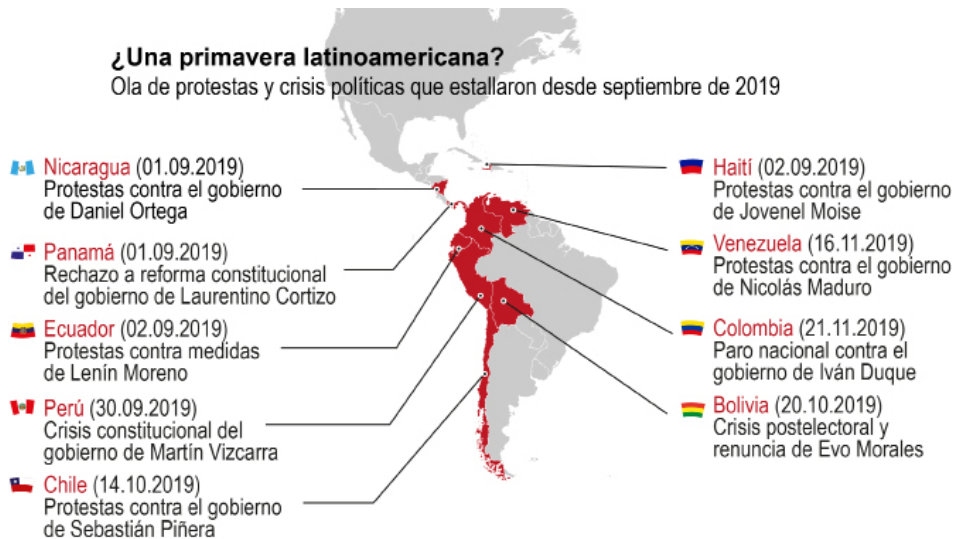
¿Una primavera latinoamericana?
Ola de protestas y crisis políticas que estallaron desde septiembre de 2019

Nicaragua (01.09.2019)
Protestas contra el gobierno de Daniel Ortega

Panamá (01.09.2019)
Rechazo a reforma constitucional del gobierno de Laurentino Cortizo

Ecuador (02.09.2019)
Protestas contra medidas de Lenín Moreno

Perú (30.09.2019)
Crisis constitucional del gobierno de Martín Vizcarra

Chile (14.10.2019)
Protestas contra el gobierno de Sebastián Piñera

Haití (02.09.2019)
Protestas contra el gobierno de Jovenel Moise

Venezuela (16.11.2019)
Protestas contra el gobierno de Nicolás Maduro

Colombia (21.11.2019)
Paro nacional contra el gobierno de Iván Duque

Bolivia (20.10.2019)
Crisis postelectoral y renuncia de Evo Morales